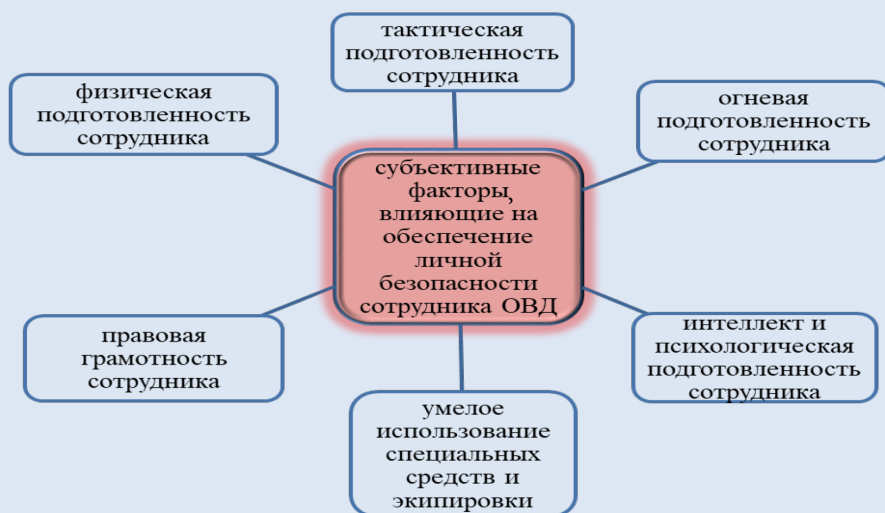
тактическая подготовленность сотрудника

физическая подготовленность сотрудника

огневая подготовленность сотрудника

субъективные факторы, влияющие на обеспечение личной безопасности сотрудника ОВД

правовая грамотность сотрудника

интеллект и психологическая подготовленность сотрудника

умелое использование специальных средств и экипировки